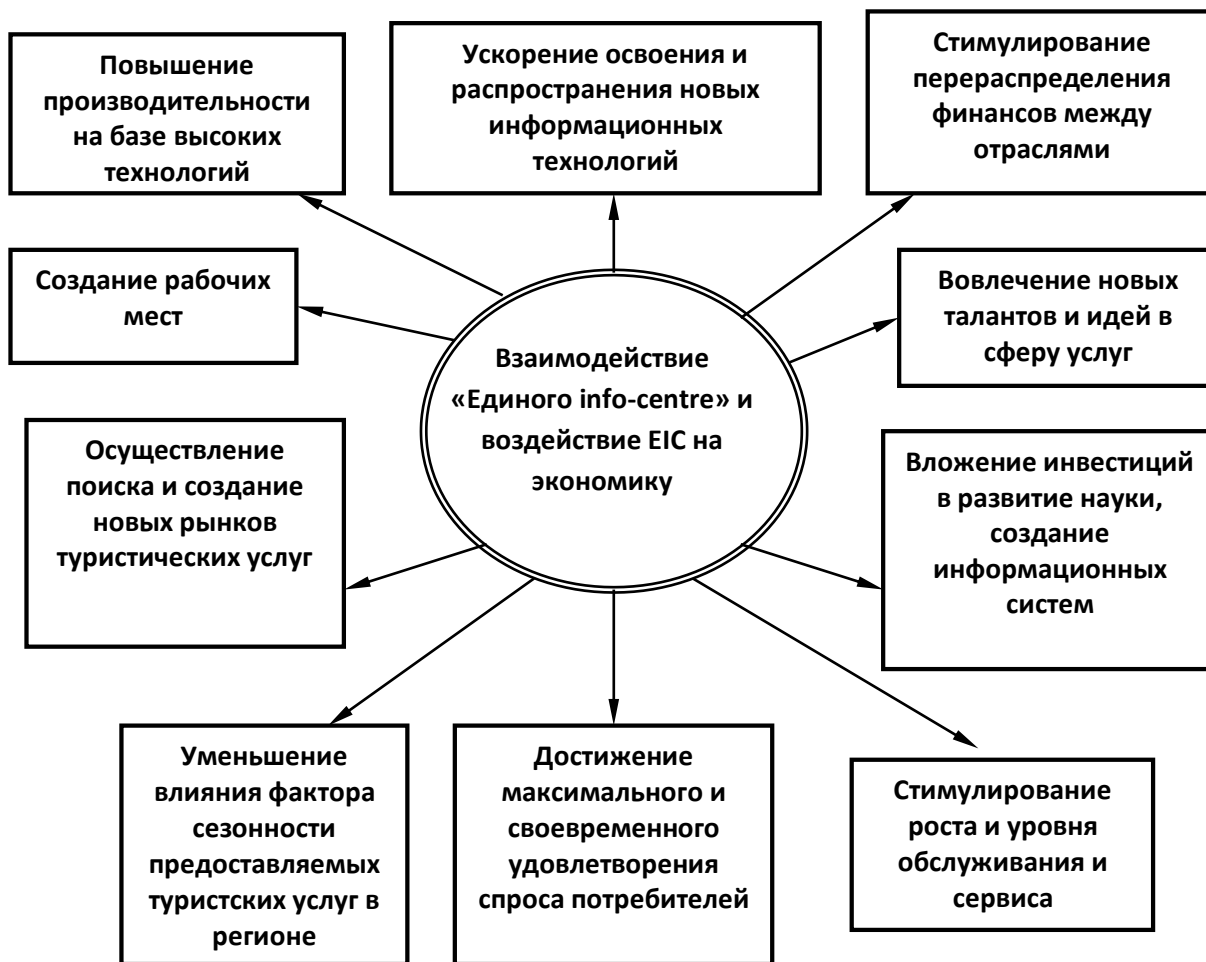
Повышение производительности на базе высоких технологий

Ускорение освоения и распространения новых информационных технологий

Стимулирование перераспределения финансов между отраслями

Создание рабочих мест

Взаимодействие «Единого info-centre» и воздействие EIC на экономику

Вовлечение новых талантов и идей в сферу услуг

Осуществление поиска и создание новых рынков туристических услуг

Вложение инвестиций в развитие науки, создание информационных систем

Уменьшение влияния фактора сезонности предоставляемых туристских услуг в регионе

Достижение максимального и своевременного удовлетворения спроса потребителей

Стимулирование роста и уровня обслуживания и сервиса